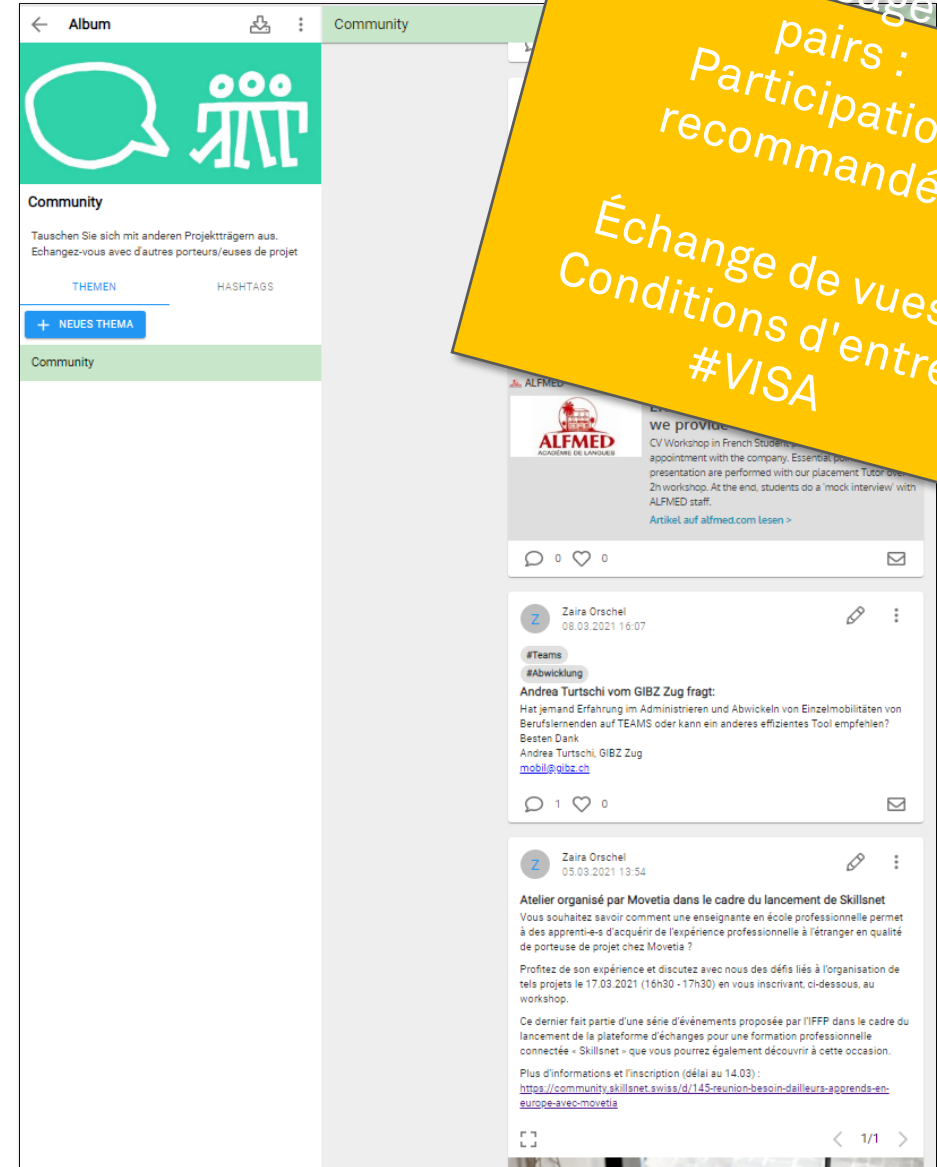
Album

Community

Tauschen Sie sich mit anderen Projektträgern aus. Echangez-vous avec d'autres porteurs/euses de projet

THEMEN

HASHTAGS

+ NEUES THEMA

Community

Community

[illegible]age
pairs :
Participatio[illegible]
recommandé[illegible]

Échange de vues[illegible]
Conditions d'entre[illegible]
#VISA

ALFMED

ALFMED
ACADÉMIE DE LANGUES

we provide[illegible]
CV Workshop in French Student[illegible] appointment with the company. Essential po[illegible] presentation are performed with our placement Tutor over 2h workshop. At the end, students do a 'mock interview' with ALFMED staff.
Artikel auf alfmed.com lesen >

0 0

Z
Zaira Orschel
08.03.2021 16:07

#Teams
#Abwicklung
Andrea Turtschi vom GIBZ Zug fragt:
Hat jemand Erfahrung im Administrieren und Abwickeln von Einzelmobilitäten von Berufslernenden auf TEAMS oder kann ein anderes effizientes Tool empfehlen?
Besten Dank
Andrea Turtschi, GIBZ Zug
mobil@gibz.ch

1 0

Z
Zaira Orschel
05.03.2021 13:54

Atelier organisé par Movetia dans le cadre du lancement de Skillsnet
Vous souhaitez savoir comment une enseignante en école professionnelle permet à des apprenti-e-s d'acquérir de l'expérience professionnelle à l'étranger en qualité de porteuse de projet chez Movetia ?

Profitez de son expérience et discutez avec nous des défis liés à l'organisation de tels projets le 17.03.2021 (16h30 - 17h30) en vous inscrivant, ci-dessous, au workshop.

Ce dernier fait partie d'une série d'événements proposée par l'IFFP dans le cadre du lancement de la plateforme d'échanges pour une formation professionnelle connectée « Skillsnet » que vous pourrez également découvrir à cette occasion.

Plus d'informations et l'inscription (délai au 14.03) :
https://community.skillsnet.swiss/d/145-reunion-besoin-dailleurs-apprends-en-europe-avec-movetia

1/1